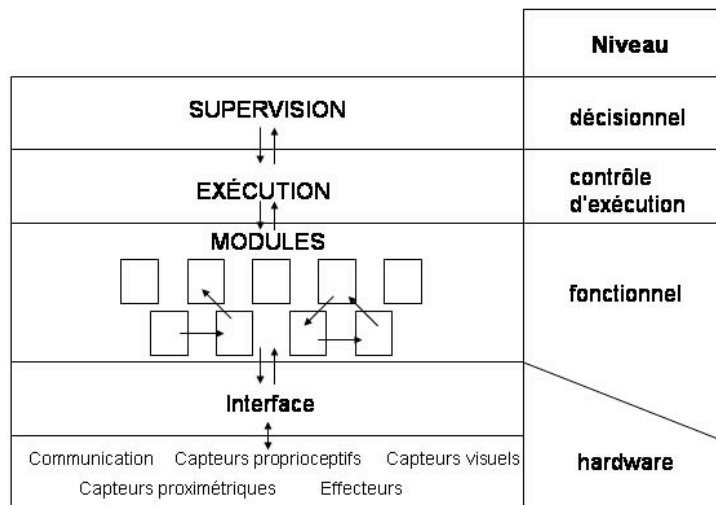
| | Niveau |
|---|---|
| SUPERVISION | décisionnel |
| EXÉCUTION | contrôle d'exécution |
| MODULES | fonctionnel |
| Interface | |
| Communication Capteurs proprioceptifs Capteurs visuels Capteurs proximétriques Effecteurs | hardware |